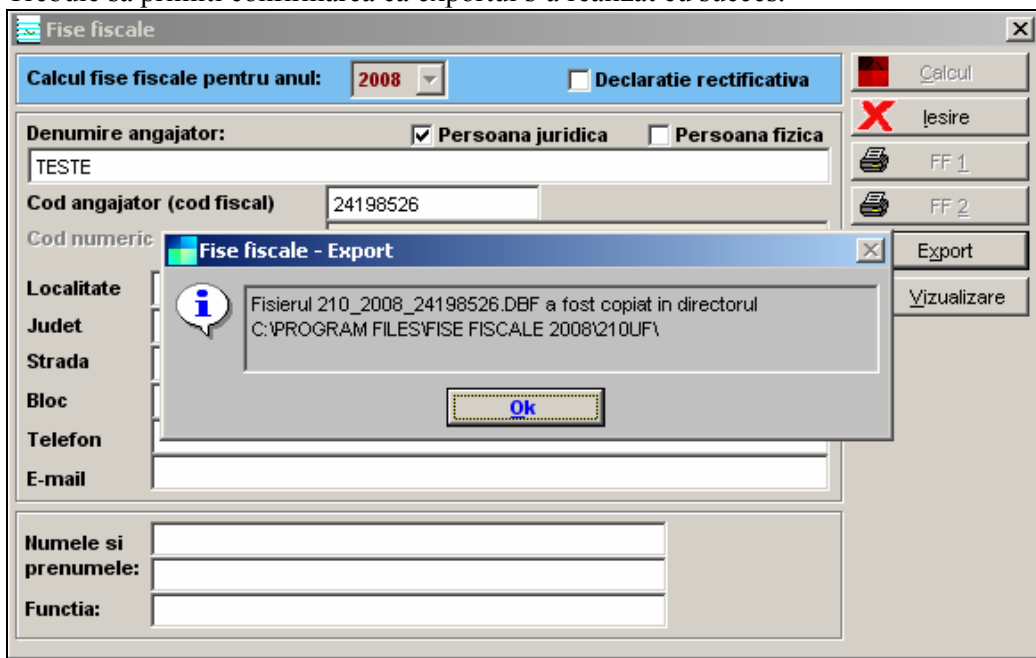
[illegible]

Fise fiscale

Calcul fise fiscale pentru anul: 2008

Declaratie rectificativa

Calcul

Iesire

FF 1

FF 2

Export

Vizualizare

Denumire angajator:

Persoana juridica

Persoana fizica

TESTE

Cod angajator (cod fiscal)

24198526

Cod numeric

Localitate

Judet

Strada

Bloc

Telefon

E-mail

Fise fiscale - Export

Fisierul 210_2008_24198526.DBF a fost copiat in directorul C:\PROGRAM FILES\FISE FISCALE 2008\210UF\

Ok

Numele si prenumele:

Functia: